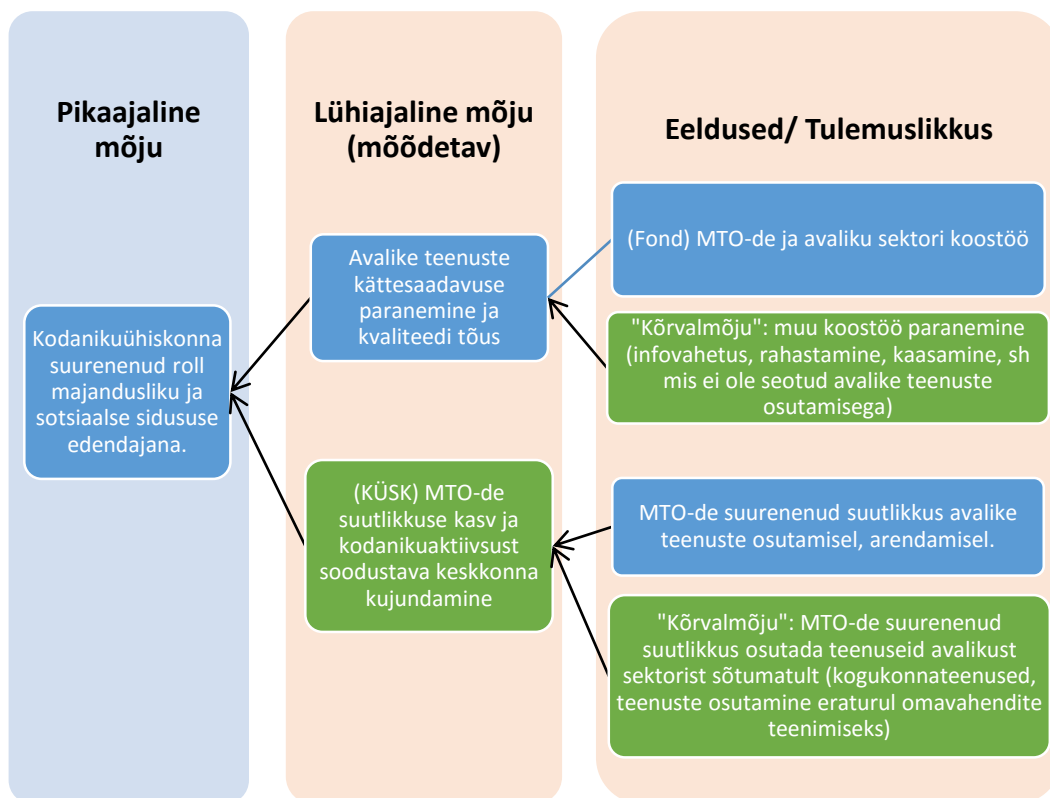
Pikaajaline mõju

Lühiajaline mõju (mõõdetav)

Eeldused/ Tulemuslikkus

Kodanikuühiskonna suurenenud roll majandusliku ja sotsiaalse sidususe edendajana.

Avalike teenuste kättesaadavuse paranemine ja kvaliteedi tõus

(KÜSK) MTO-de suutlikkuse kasv ja kodanikuaktiivsust soodustava keskkonna kujundamine

(Fond) MTO-de ja avaliku sektori koostöö

"Kõrvalmõju": muu koostöö paranemine (infovahetus, rahastamine, kaasamine, sh mis ei ole seotud avalike teenuste osutamisega)

MTO-de suurenenud suutlikkus avalike teenuste osutamisel, arendamisel.

"Kõrvalmõju": MTO-de suurenenud suutlikkus osutada teenuseid avalikust sektorist sõltumatult (kogukonnateenused, teenuste osutamine eraturul omavahendite teenimiseks)